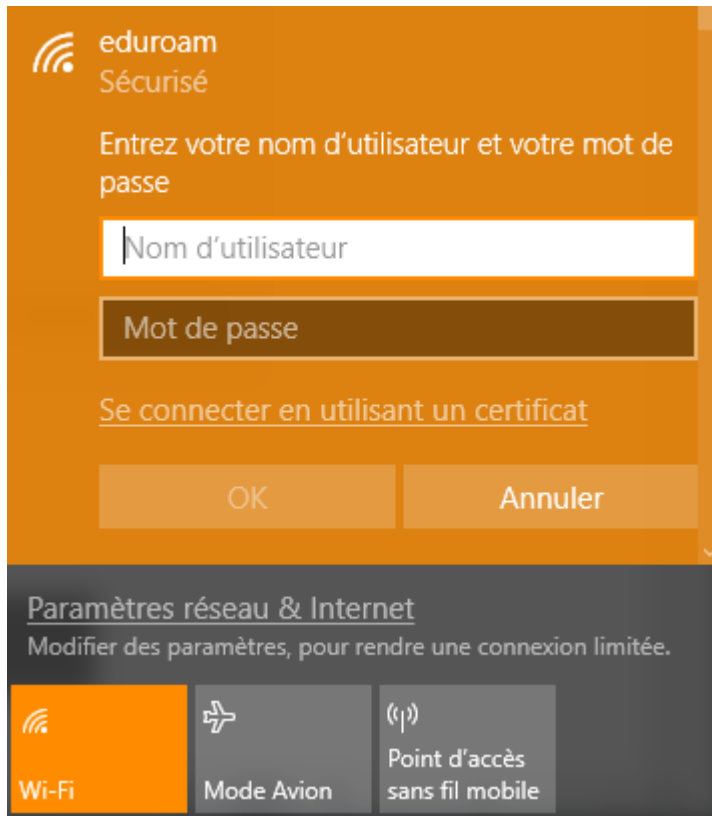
eduroam
Sécurisé

Entrez votre nom d’utilisateur et votre mot de passe

Nom d’utilisateur

Mot de passe

Se connecter en utilisant un certificat

OK

Annuler

Paramètres réseau & Internet
Modifier des paramètres, pour rendre une connexion limitée.

Wi-Fi

Mode Avion

Point d’accès sans fil mobile